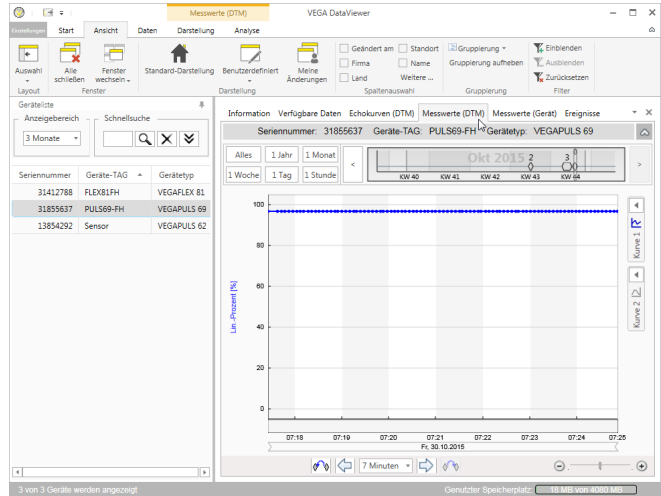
Messwerte (DTM) VEGA DataViewer

Einstellungen Start Ansicht Daten Darstellung Analyse

Auswahl
Alle schließen
Fenster wechseln
Layout Fenster

Standard-Darstellung Benutzerdefiniert Meine Änderungen
Darstellung

Geändert am Standort
Firma Name
Land Weitere ...
Spaltenauswahl

Gruppierung
Gruppierung aufheben
Gruppierung

Einblenden
Ausblenden
Zurücksetzen
Filter

Geräteliste
Anzeigebereich
3 Monate
Schnellsuche

| Seriennummer | Geräte-TAG | Gerätetyp |
|---|---|---|
| 31412788 | FLEX81FH | VEGAFLEX 81 |
| 31855637 | PULS69-FH | VEGAPULS 69 |
| 13854292 | Sensor | VEGAPULS 62 |

Information Verfügbare Daten Echokurven (DTM) Messwerte (DTM) Messwerte (Gerät) Ereignisse

Seriennummer: 31855637 Geräte-TAG: PULS69-FH Gerätetyp: VEGAPULS 69

Alles 1 Jahr 1 Monat
1 Woche 1 Tag 1 Stunde

Okt 2015 2 3
KW 40 KW 41 KW 42 KW 43 KW 44

Lin.-Prozent [%]
100
80
60
40
20
0

07:18 07:19 07:20 07:21 07:22 07:23 07:24 07:25
Fr, 30.10.2015

Kurve 1
Kurve 2

7 Minuten

3 von 3 Geräte werden angezeigt
Genutzter Speicherplatz: 18 MB von 4080 MB